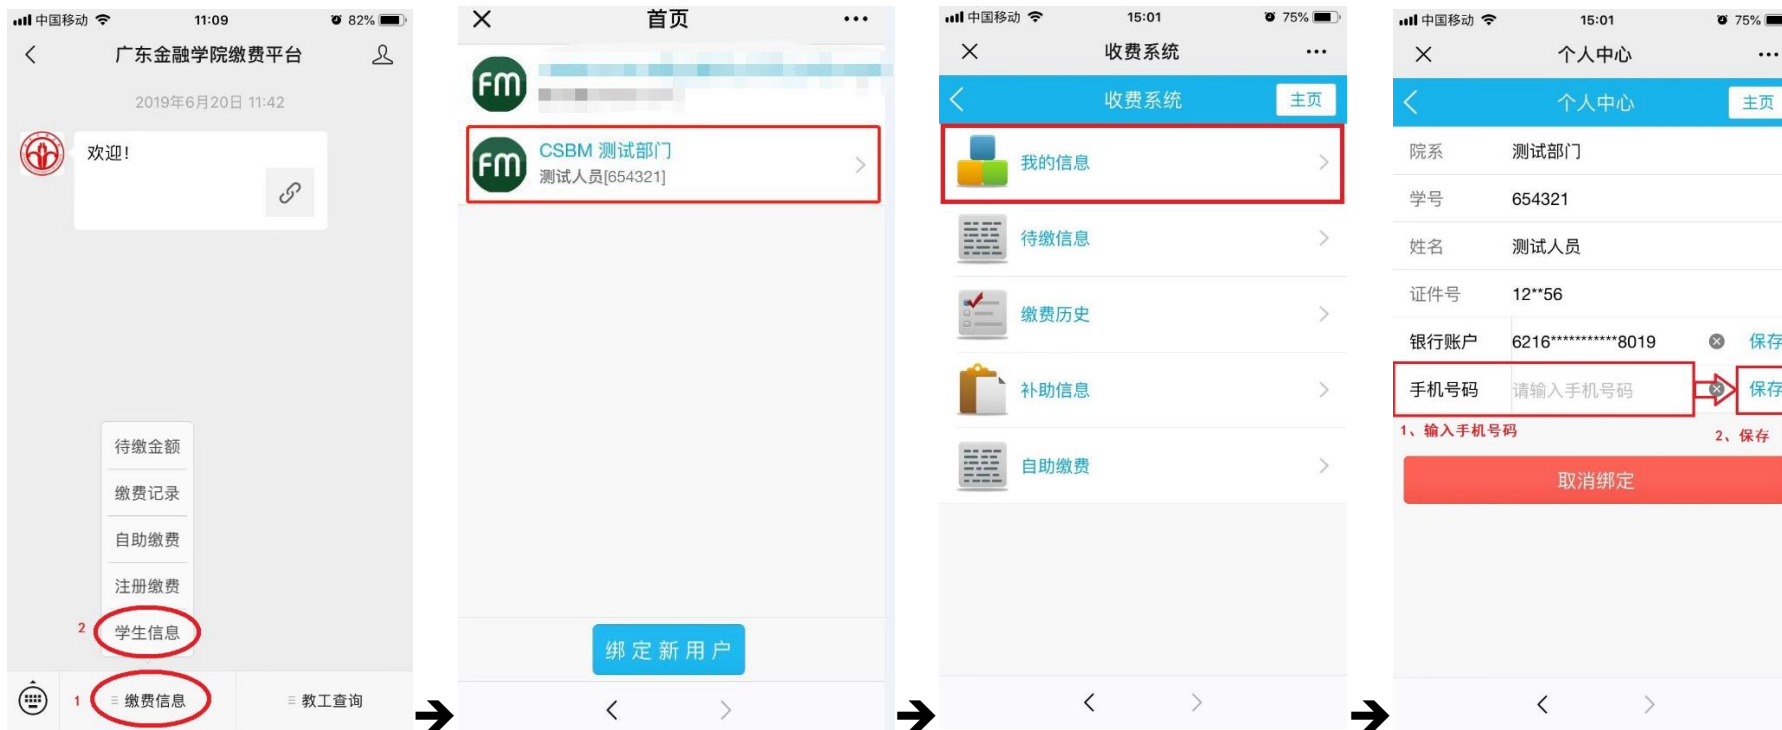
中国移动 11:09 82%

广东金融学院缴费平台

2019年6月20日 11:42

欢迎!

待缴金额

缴费记录

自助缴费

注册缴费

2 学生信息

1 缴费信息

教工查询

首页

CSBM 测试部门

测试人员[654321]

绑定新用户

中国移动 15:01 75%

收费系统

收费系统 主页

我的信息

待缴信息

缴费历史

补助信息

自助缴费

中国移动 15:01 75%

个人中心

个人中心 主页

| 院系 | 测试部门 |
|---|---|
| 学号 | 654321 |
| 姓名 | 测试人员 |
| 证件号 | 12**56 |
| 银行账户 | 6216***********8019 保存 |
| 手机号码 | 请输入手机号码 保存 |

1、输入手机号码

2、保存

取消绑定